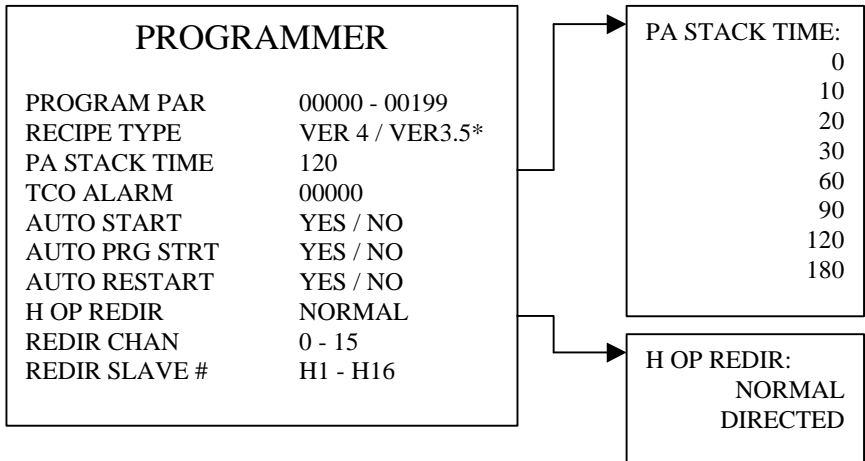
PROGRAMMER

| | |
|---|---|
| PROGRAM PAR | 00000 - 00199 |
| RECIPE TYPE | VER 4 / VER3.5* |
| PA STACK TIME | 120 |
| TCO ALARM | 00000 |
| AUTO START | YES / NO |
| AUTO PRG STRT | YES / NO |
| AUTO RESTART | YES / NO |
| H OP REDIR | NORMAL |
| REDIR CHAN | 0 - 15 |
| REDIR SLAVE # | H1 - H16 |

PA STACK TIME:
0
10
20
30
60
90
120
180

H OP REDIR:
NORMAL
DIRECTED